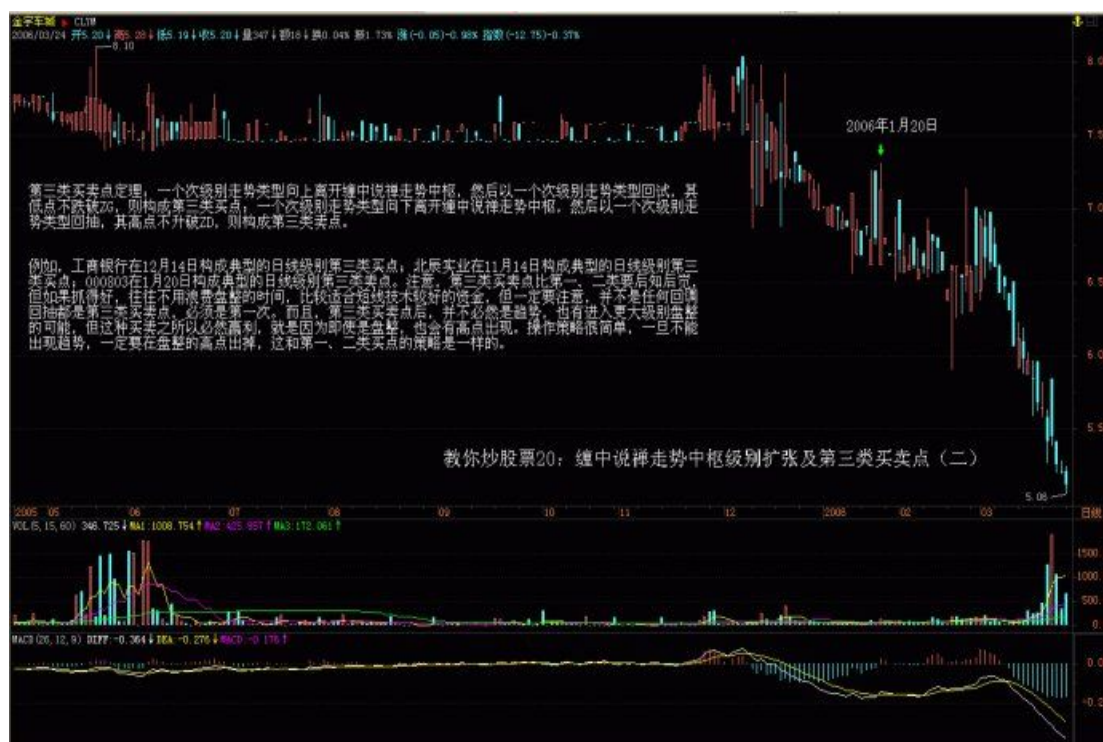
金宇车城 CLTM
2006/03/24 开5.20 高5.28 低5.19 收5.20 量347 额18 换0.04% 振1.73% 涨(-0.05)-0.95% 指数(-12.75)-0.37%

8.10

2006年1月20日

第三类买卖点定理：一个次级别走势类型向上离开缠中说禅走势中枢，然后以一个次级别走势类型回试，其低点不跌破ZG，则构成第三类买点；一个次级别走势类型向下离开缠中说禅走势中枢，然后以一个次级别走势类型回抽，其高点不升破ZD，则构成第三类卖点。

例如，工商银行在12月14日构成典型的日线级别第三类买点，北辰实业在11月14日构成典型的日线级别第三类买点，000803在1月20日构成典型的日线级别第三类卖点。注意，第三类买卖点比第一、二类要后知后觉，但如果抓得好，往往不用浪费盘整的时间，比较适合短线技术较好的资金，但一定要注意，并不是任何回调回抽都是第三类买卖点，必须是第一次。而且，第三类买卖点后，并不必然是趋势，也有进入更大级别盘整的可能，但这种买卖之所以必然赢利，就是因为即使是盘整，也会有高点出现，操作策略很简单，一旦不能出现趋势，一定要在盘整的高点出掉，这和第一、二类买卖点的策略是一样的。

教你炒股票20：缠中说禅走势中枢级别扩张及第三类买卖点（二）

5.06

2005 05 06 07 08 09 10 11 12 2006 02 03 日线

VOL(5,15,60) 346.725 MA1:1008.754 MA2:425.957 MA3:172.061

MACD(26,12,9) DIFF:-0.364 DEA:-0.276 MACD:-0.176